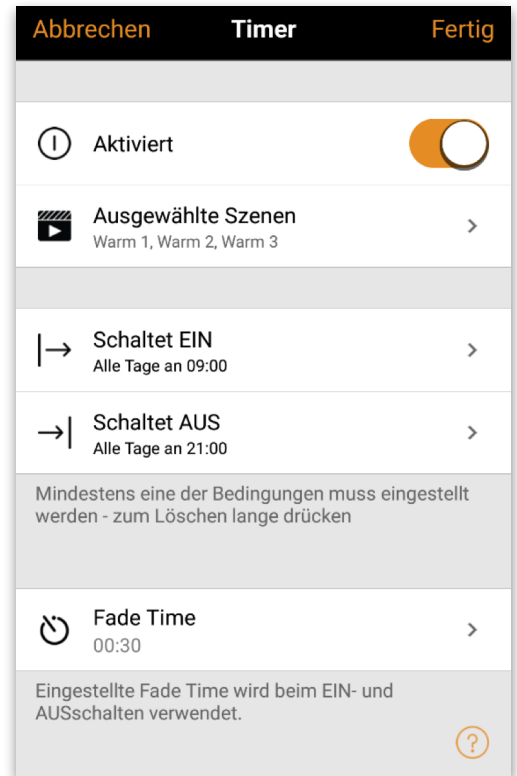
Abbrechen Timer Fertig

Aktiviert

Ausgewählte Szenen
Warm 1, Warm 2, Warm 3

Schaltet EIN
Alle Tage an 09:00

Schaltet AUS
Alle Tage an 21:00

Mindestens eine der Bedingungen muss eingestellt werden - zum Löschen lange drücken

Fade Time
00:30

Eingestellte Fade Time wird beim EIN- und AUSschalten verwendet.

?